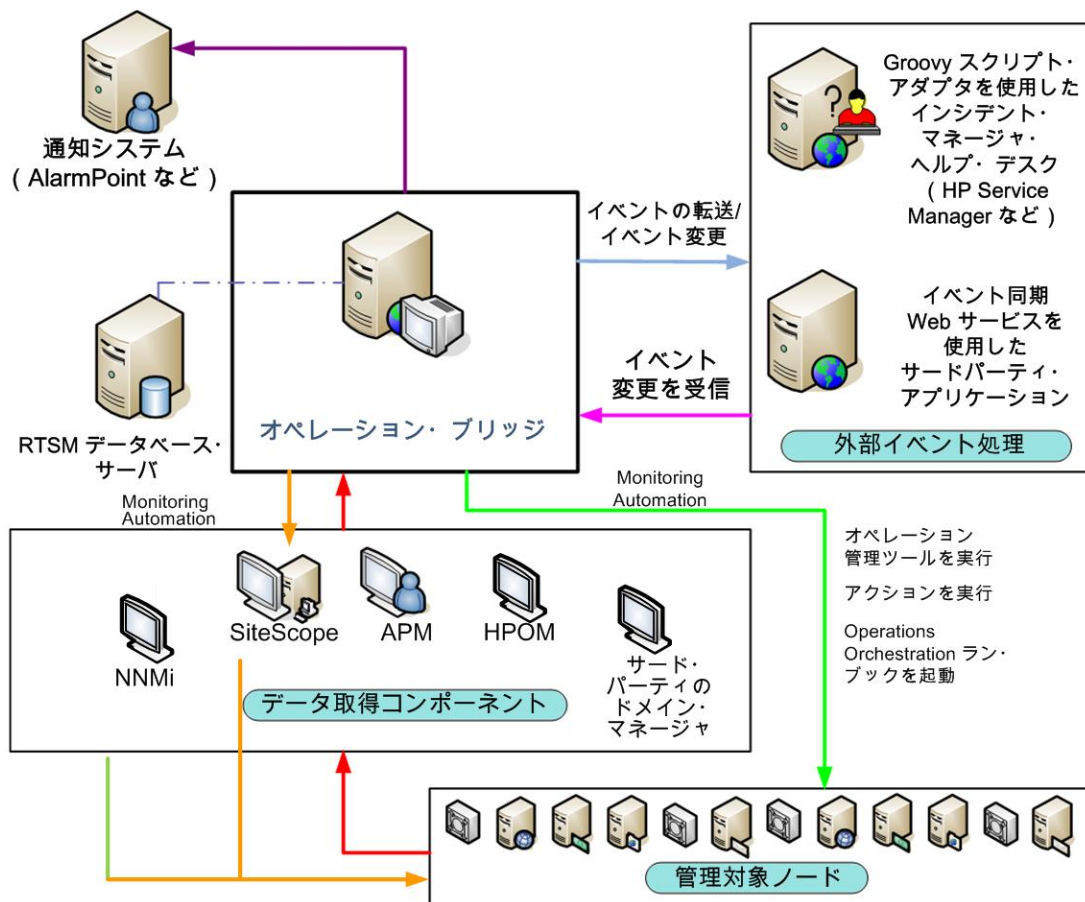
通知システム
( AlarmPoint など )

Groovy スクリプト・アダプタを使用したインシデント・マネージャ・ヘルプ・デスク
( HP Service Manager など )

イベントの転送/イベント変更

イベント同期 Web サービスを使用したサードパーティ・アプリケーション

イベント変更を受信

RTSM データベース・サーバ

オペレーション・ブリッジ

外部イベント処理

Monitoring Automation

Monitoring Automation

オペレーション管理ツールを実行

アクションを実行

Operations Orchestration ラン・ブックを起動

NNMi

SiteScope

APM

HPOM

サード・パーティのドメイン・マネージャ

データ取得コンポーネント

管理対象ノード